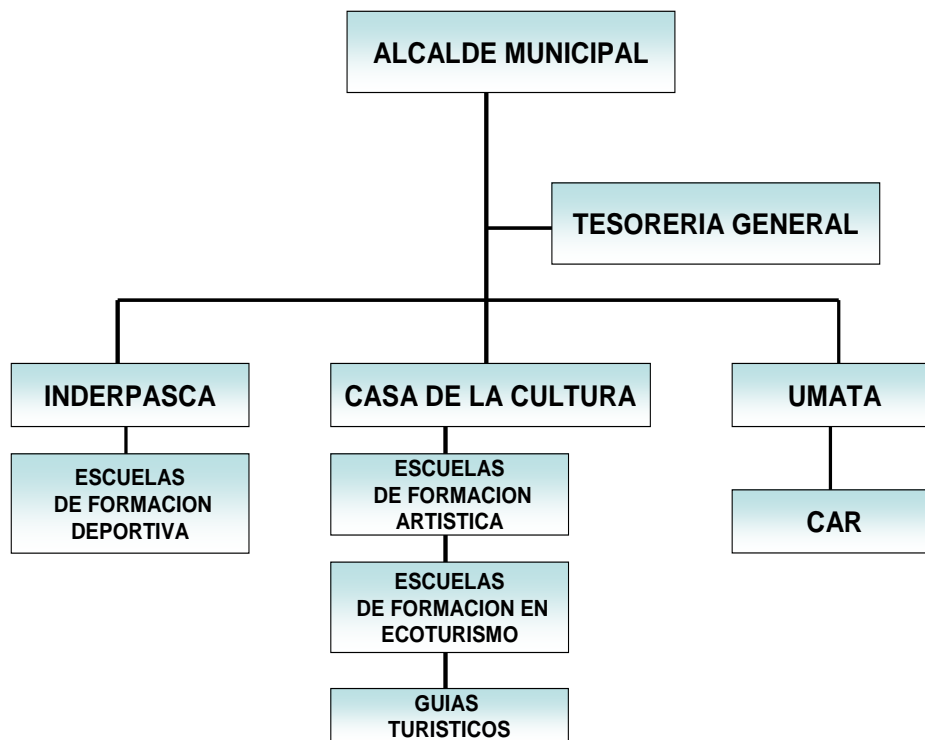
ALCALDE MUNICIPAL

TESORERIA GENERAL

INDERPASCA

ESCUELAS DE FORMACION DEPORTIVA

CASA DE LA CULTURA

ESCUELAS DE FORMACION ARTISTICA

ESCUELAS DE FORMACION EN ECOTURISMO

GUIAS TURISTICOS

UMATA

CAR